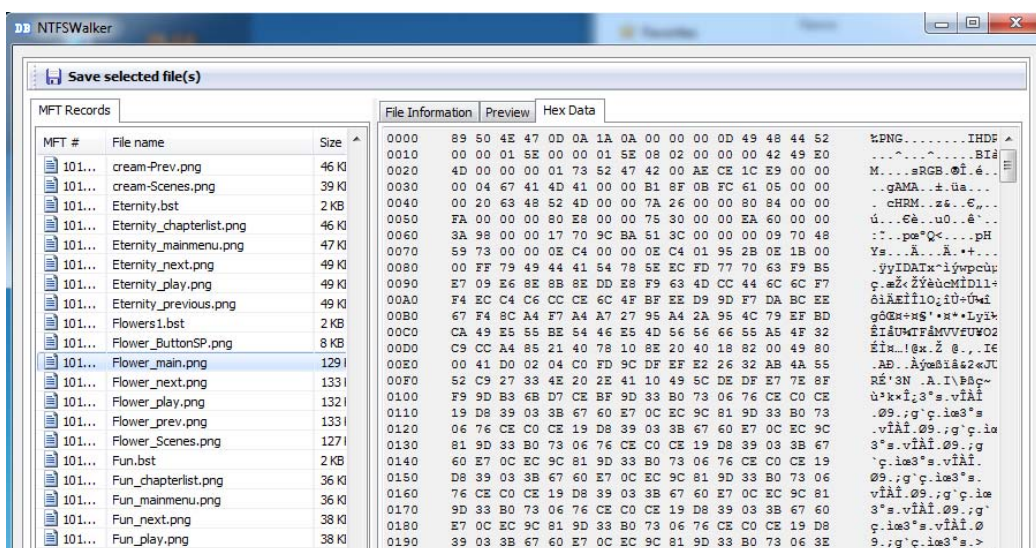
NTFSWalker

Save selected file(s)

MFT Records

| MFT # | File name | Size |
|---|---|---|
| 101... | cream-Prev.png | 46 KI |
| 101... | cream-Scenes.png | 39 KI |
| 101... | Eternity.bst | 2 KB |
| 101... | Eternity_chapterlist.png | 46 KI |
| 101... | Eternity_mainmenu.png | 47 KI |
| 101... | Eternity_next.png | 49 KI |
| 101... | Eternity_play.png | 49 KI |
| 101... | Eternity_previous.png | 49 KI |
| 101... | Flowers1.bst | 2 KB |
| 101... | Flower_ButtonSP.png | 8 KB |
| 101... | Flower_main.png | 129 I |
| 101... | Flower_next.png | 133 I |
| 101... | Flower_play.png | 132 I |
| 101... | Flower_prev.png | 133 I |
| 101... | Flower_Scenes.png | 127 I |
| 101... | Fun.bst | 2 KB |
| 101... | Fun_chapterlist.png | 36 KI |
| 101... | Fun_mainmenu.png | 36 KI |
| 101... | Fun_next.png | 38 KI |
| 101... | Fun_play.png | 38 KI |

File Information | Preview | Hex Data

0000 89 50 4E 47 0D 0A 1A 0A 00 00 00 0D 49 48 44 52 ‰PNG........IHDR
0010 00 00 01 5E 00 00 01 5E 08 02 00 00 00 42 49 E0 ...^...^.....BIà
0020 4D 00 00 00 01 73 52 47 42 00 AE CE 1C E9 00 00 M....sRGB.®Î.é..
0030 00 04 67 41 4D 41 00 00 B1 8F 0B FC 61 05 00 00 ..gAMA..±..üa...
0040 00 20 63 48 52 4D 00 00 7A 26 00 00 80 84 00 00 . cHRM..z&..€„..
0050 FA 00 00 00 80 E8 00 00 75 30 00 00 EA 60 00 00 ú...€è..u0..ê`..
0060 3A 98 00 00 17 70 9C BA 51 3C 00 00 00 09 70 48 :˜...pœºQ<....pH
0070 59 73 00 00 0E C4 00 00 0E C4 01 95 2B 0E 1B 00 Ys...Ä...Ä.•+...
0080 00 FF 79 49 44 41 54 78 5E EC FD 77 70 63 F9 B5 .ÿyIDATx^ìýwpcùµ
0090 E7 09 E6 8E 8B 8E DD E8 F9 63 4D CC 44 6C 6C F7 ç.æŽ‹ŽÝèùcMÌDll÷
00A0 F4 EC C4 C6 CC CE 6C 4F BF EE D9 9D F7 DA BC EE ôìÄÆÌÎlO¿îÙ÷Ú¼î
00B0 67 F4 8C A4 F7 A4 A7 27 95 A4 2A 95 4C 79 EF BD gôŒ¤÷¤§'•¤*•Lyï½
00C0 CA 49 E5 55 BE 54 46 E5 4D 56 56 66 55 A5 4F 32 ÊIåU¾TFåMVVfU¥O2
00D0 C9 CC A4 85 21 40 78 10 8E 20 40 18 82 00 49 80 ÉÌ¤…!@x.Ž @.‚.I€
00E0 00 41 D0 02 04 C0 FD 9C DF EF E2 26 32 AB 4A 55 .AÐ..Àýœßïâ&2«JU
00F0 52 C9 27 33 4E 20 2E 41 10 49 5C DE DF E7 7E 8F RÉ'3N .A.I\Þßç~
0100 F9 9D B3 6B D7 CE BF 9D 33 B0 73 06 76 CE C0 CE ù³k×Î¿3°s.vÎÀÎ
0110 19 D8 39 03 3B 67 60 E7 0C EC 9C 81 9D 33 B0 73 .Ø9.;g`ç.ìœ3°s
0120 06 76 CE C0 CE 19 D8 39 03 3B 67 60 E7 0C EC 9C .vÎÀÎ.Ø9.;g`ç.ìœ
0130 81 9D 33 B0 73 06 76 CE C0 CE 19 D8 39 03 3B 67 3°s.vÎÀÎ.Ø9.;g
0140 60 E7 0C EC 9C 81 9D 33 B0 73 06 76 CE C0 CE 19 `ç.ìœ3°s.vÎÀÎ.
0150 D8 39 03 3B 67 60 E7 0C EC 9C 81 9D 33 B0 73 06 Ø9.;g`ç.ìœ3°s.
0160 76 CE C0 CE 19 D8 39 03 3B 67 60 E7 0C EC 9C 81 vÎÀÎ.Ø9.;g`ç.ìœ
0170 9D 33 B0 73 06 76 CE C0 CE 19 D8 39 03 3B 67 60 3°s.vÎÀÎ.Ø9.;g`
0180 E7 0C EC 9C 81 9D 33 B0 73 06 76 CE C0 CE 19 D8 ç.ìœ3°s.vÎÀÎ.Ø
0190 39 03 3B 67 60 E7 0C EC 9C 81 9D 33 B0 73 06 3E 9.;g`ç.ìœ3°s.>